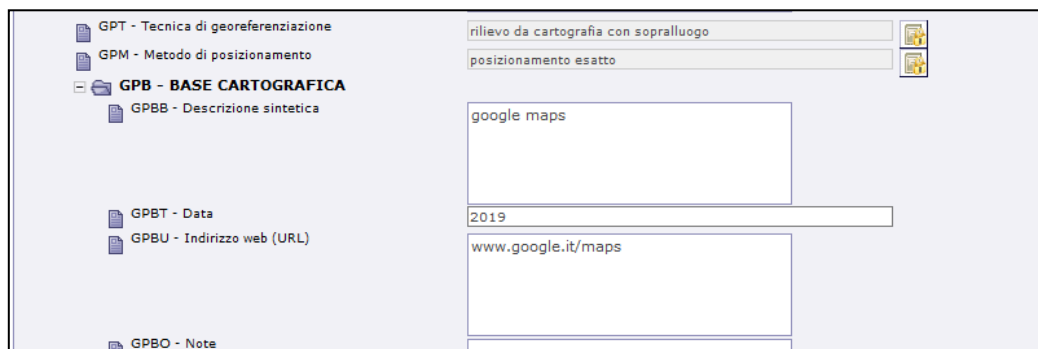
GPT - Tecnica di georeferenziazione
rilievo da cartografia con sopralluogo

GPM - Metodo di posizionamento
posizionamento esatto

GPB - BASE CARTOGRAFICA

GPBB - Descrizione sintetica
google maps

GPBT - Data
2019

GPBU - Indirizzo web (URL)
www.google.it/maps

GPBO - Note